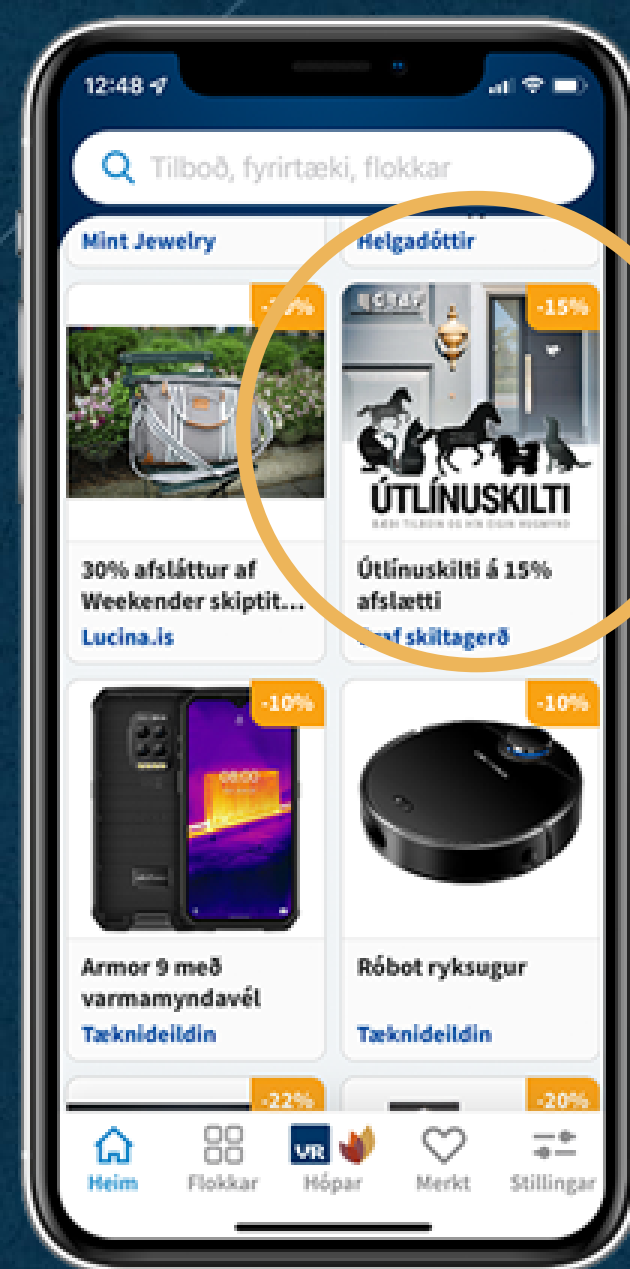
12:48

Tilboð, fyrirtæki, flokkar

Mint Jewelry

Helgadóttir

-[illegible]%

30% afsláttur af Weekender skiptit...

Lucina.is

-15%

ÚTLÍNUSKILTI

Útlínuskilti á 15% afslætti

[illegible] skiltagerð

-10%

Armor 9 með varmamyndavél

Tæknideildin

-10%

Róbot ryksugur

Tæknideildin

-22%

-20%

Heim

Flokkar

VR

Hópar

Merkt

Stillingar